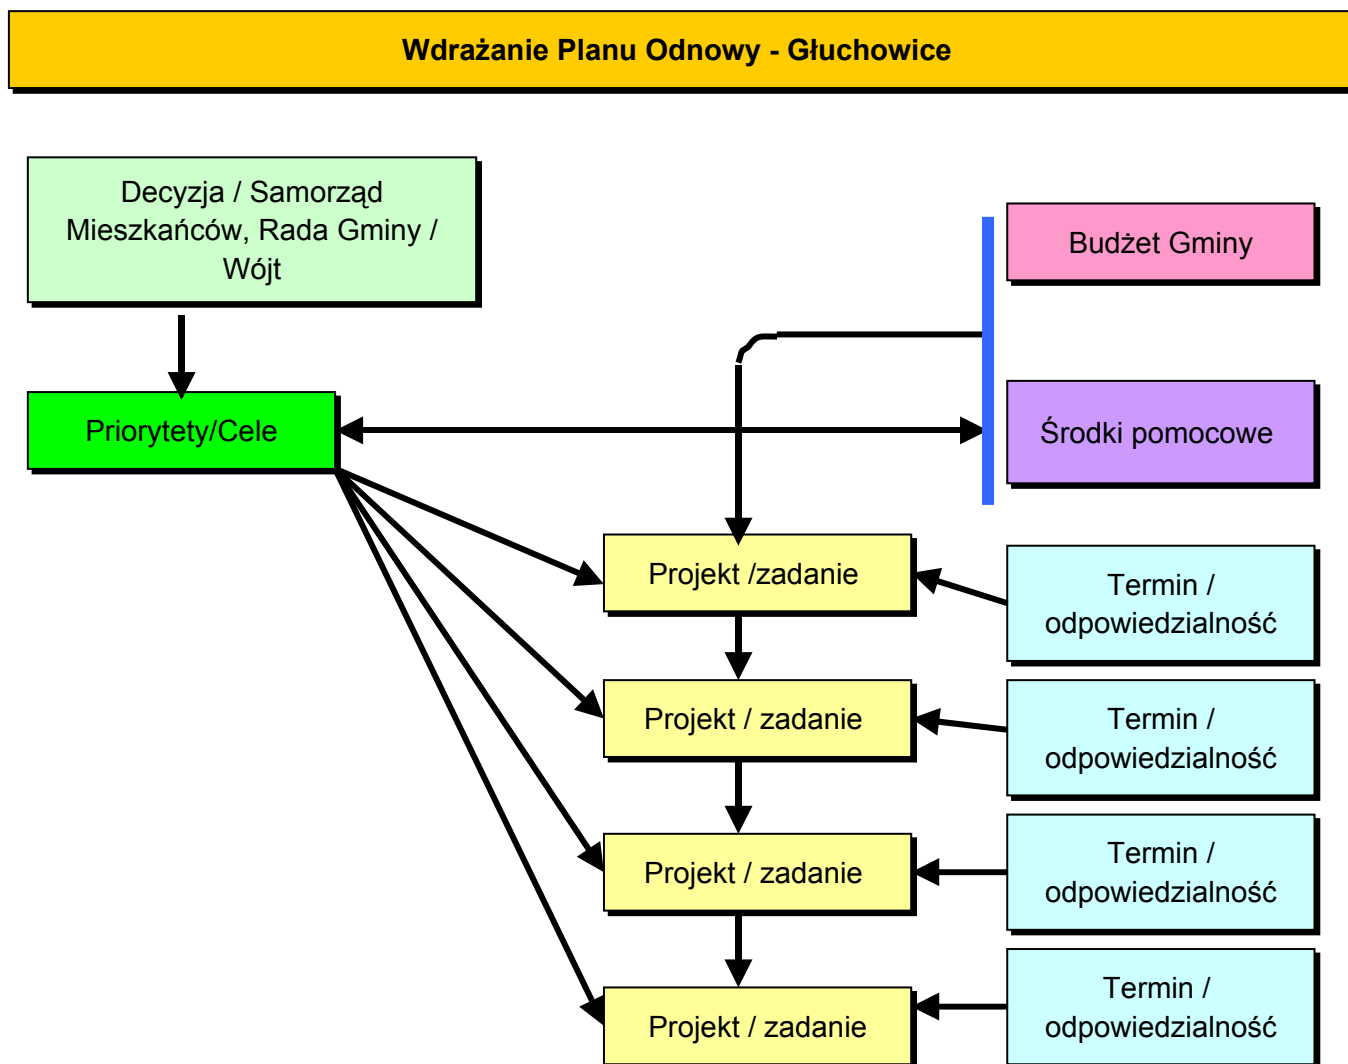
Wdrażanie Planu Odnowy - Głuchowice

Decyzja / Samorząd Mieszkańców, Rada Gminy / Wójt

Budżet Gminy

Priorytety/Cele

Środki pomocowe

Projekt /zadanie

Termin / odpowiedzialność

Projekt / zadanie

Termin / odpowiedzialność

Projekt / zadanie

Termin / odpowiedzialność

Projekt / zadanie

Termin / odpowiedzialność